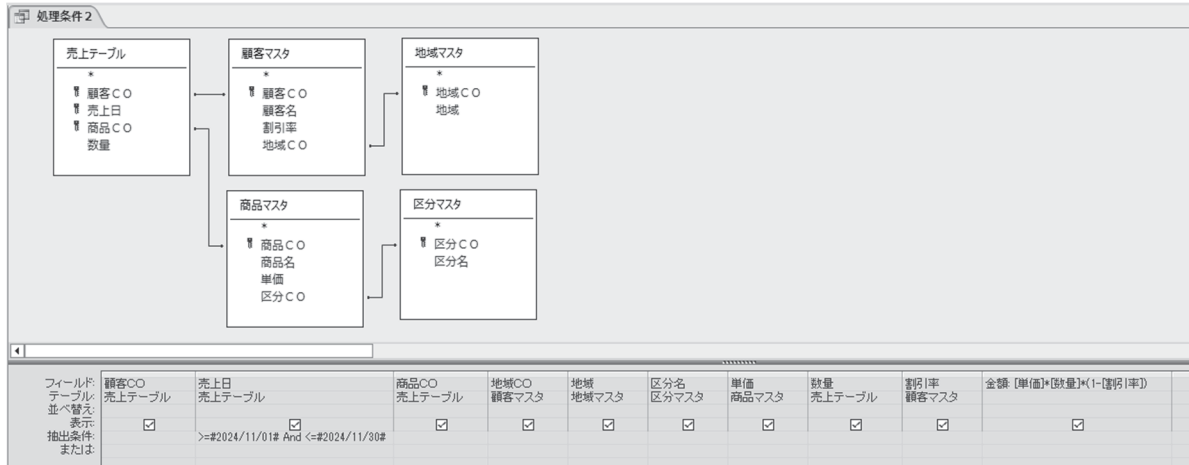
処理条件2

売上テーブル
*
顧客CO
売上日
商品CO
数量

顧客マスタ
*
顧客CO
顧客名
割引率
地域CO

地域マスタ
*
地域CO
地域

商品マスタ
*
商品CO
商品名
単価
区分CO

区分マスタ
*
区分CO
区分名

| フィールド: | 顧客CO | 売上日 | 商品CO | 地域CO | 地域 | 区分名 | 単価 | 数量 | 割引率 | 金額: [単価]*[数量]*(1-[割引率]) |
|---|---|---|---|---|---|---|---|---|---|---|
| テーブル: | 売上テーブル | 売上テーブル | 売上テーブル | 顧客マスタ | 地域マスタ | 区分マスタ | 商品マスタ | 売上テーブル | 顧客マスタ | |
| 並べ替え: | | | | | | | | | | |
| 表示: | ☑ | ☑ | ☑ | ☑ | ☑ | ☑ | ☑ | ☑ | ☑ | ☑ |
| 抽出条件: | | >=#2024/11/01# And <=#2024/11/30# | | | | | | | | |
| または: | | | | | | | | | | |